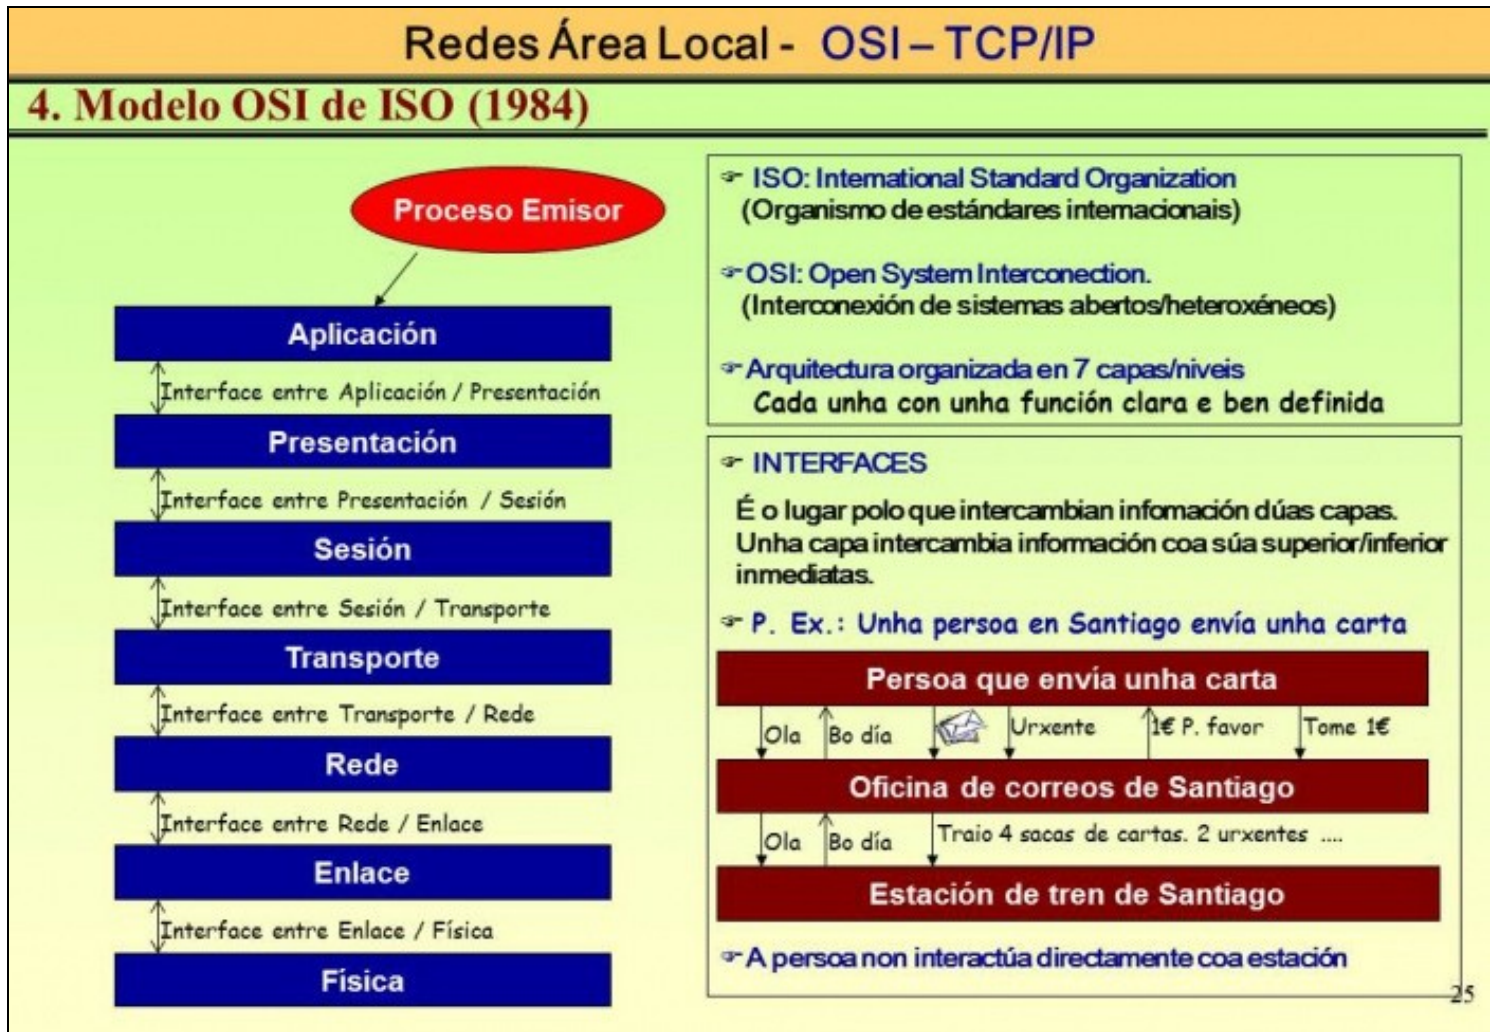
Redes Área Local - OSI – TCP/IP

4. Modelo OSI de ISO (1984)

Proceso Emisor

Aplicación

Interface entre Aplicación / Presentación

Presentación

Interface entre Presentación / Sesión

Sesión

Interface entre Sesión / Transporte

Transporte

Interface entre Transporte / Rede

Rede

Interface entre Rede / Enlace

Enlace

Interface entre Enlace / Física

Física

ISO: International Standard Organization (Organismo de estándares internacionais)

OSI: Open System Interconection. (Interconexión de sistemas abertos/heteroxéneos)

Arquitectura organizada en 7 capas/niveis
Cada unha con unha función clara e ben definida

INTERFACES

É o lugar polo que intercambian infomación dúas capas. Unha capa intercambia información coa súa superior/inferior inmediatas.

P. Ex.: Unha persoa en Santiago envía unha carta

Persoa que envía unha carta

Ola Bo día Urxente 1€ P. favor Tome 1€

Oficina de correos de Santiago

Ola Bo día Traio 4 sacas de cartas. 2 urxentes ....

Estación de tren de Santiago

A persoa non interactúa directamente coa estación

25